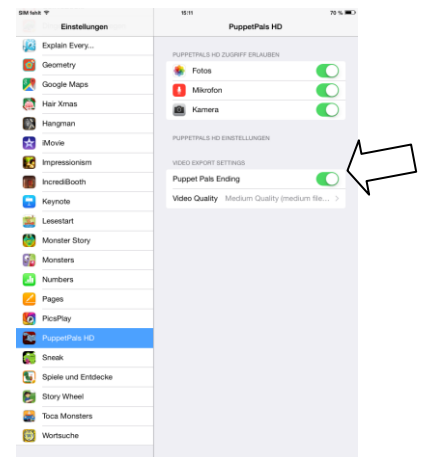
SIM fehlt
15:11
70 %
Einstellungen
PuppetPals HD

Explain Every...
Geometry
Google Maps
Hair Xmas
Hangman
iMovie
Impressionism
IncrediBooth
Keynote
Lesestart
Monster Story
Monsters
Numbers
Pages
PicsPlay
PuppetPals HD
Sneak
Spiele und Entdecke
Story Wheel
Toca Monsters
Wortsuche

PUPPETPALS HD ZUGRIFF ERLAUBEN
Fotos
Mikrofon
Kamera

PUPPETPALS HD EINSTELLUNGEN

VIDEO EXPORT SETTINGS
Puppet Pals Ending
Video Quality Medium Quality (medium file...